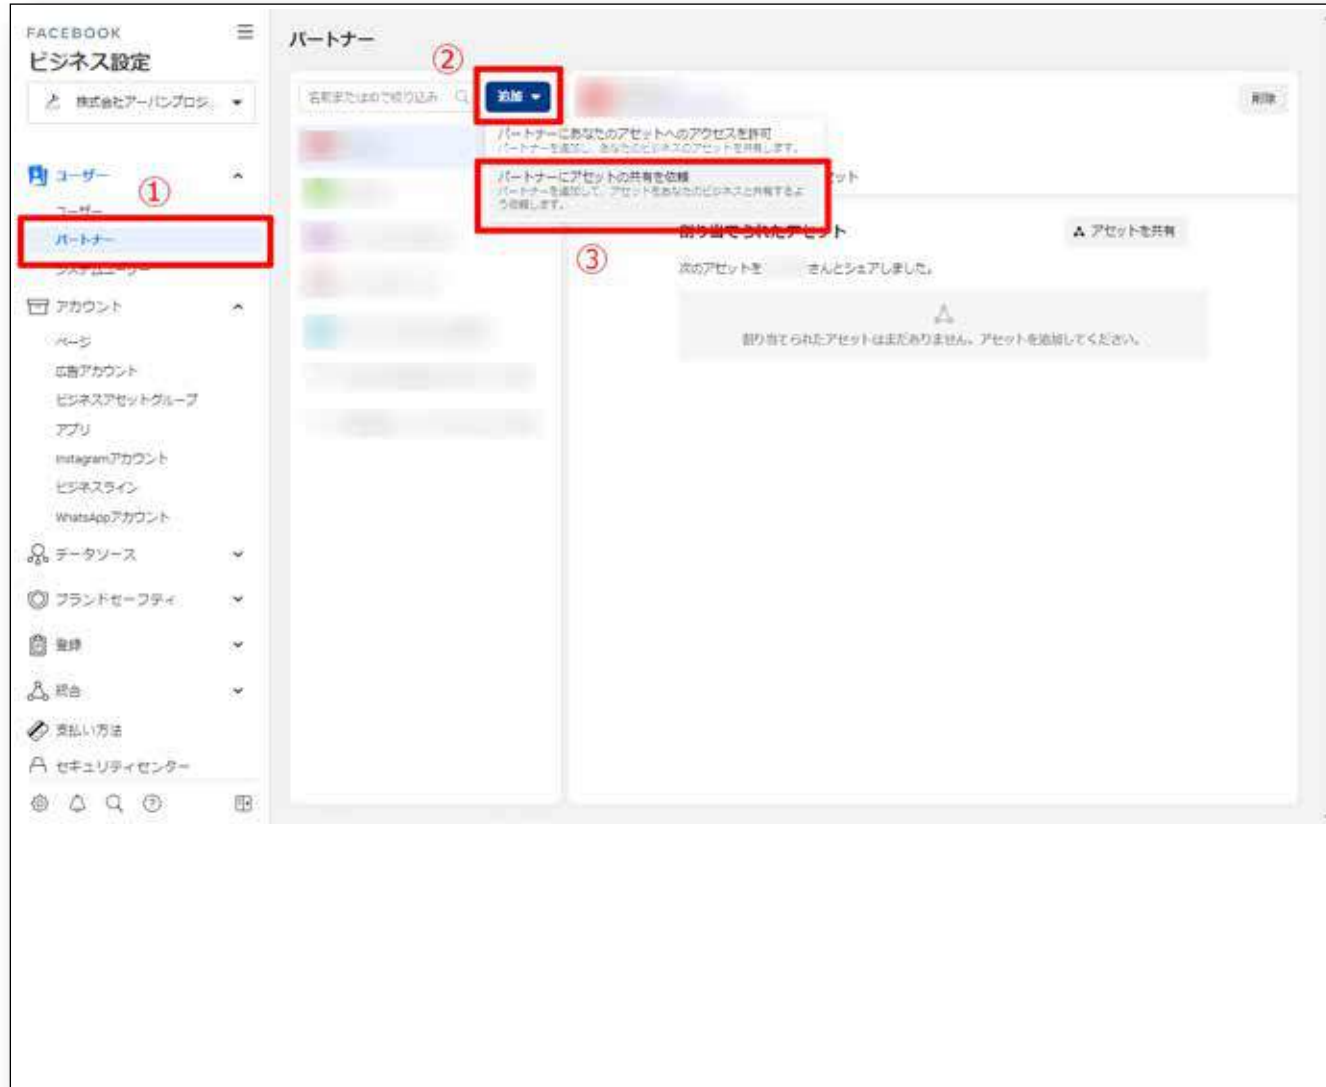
FACEBOOK
ビジネス設定

株式会社アーバンプロジ

ユーザー ①
ユーザー
パートナー
システムユーザー

アカウント
ページ
広告アカウント
ビジネスアセットグループ
アプリ
Instagramアカウント
ビジネスライン
WhatsAppアカウント

データソース
ブランドセーフティ
登録
統合
支払い方法
セキュリティセンター

パートナー

名前またはIDで絞り込み

② 追加

パートナーにあなたのアセットへのアクセスを許可
パートナーを追加し、あなたのビジネスのアセットを共有します。

パートナーにアセットの共有を依頼
パートナーを追加して、アセットをあなたのビジネスと共有するよう依頼します。

③

削除

ット

割り当てられたアセット

アセットを共有

次のアセットを　さんとシェアしました。

割り当てられたアセットはまだありません。アセットを追加してください。